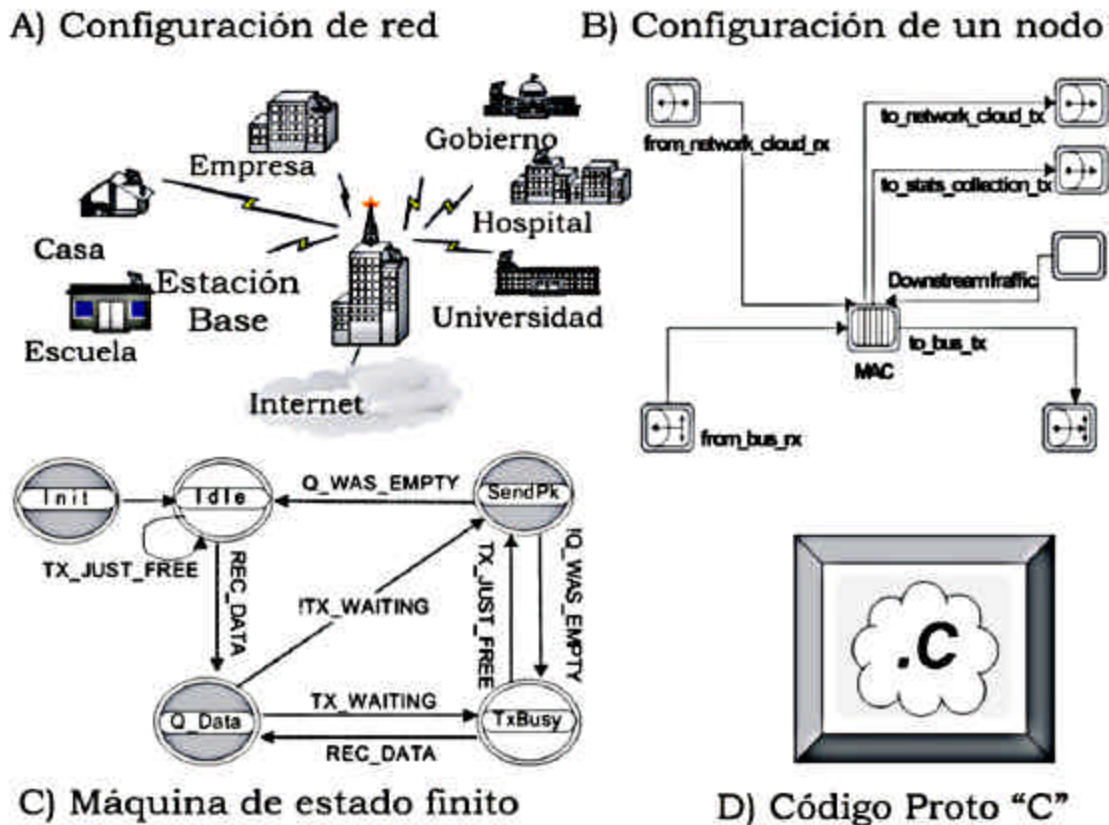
A) Configuración de red

Empresa

Gobierno

Hospital

Casa

Estación Base

Universidad

Escuela

Internet

B) Configuración de un nodo

from_network_cloud_rx

to_network_cloud_tx

to_stats_collection_tx

Downstreamtraffic

MAC

to_bus_tx

from_bus_rx

Init

Idle

Q_WAS_EMPTY

SendPk

TX_JUST_FREE

REC_DATA

!TX_WAITING

TX_JUST_FREE

!Q_WAS_EMPTY

Q_Data

TX_WAITING

TxBusy

REC_DATA

.C

C) Máquina de estado finito

D) Código Proto “C”